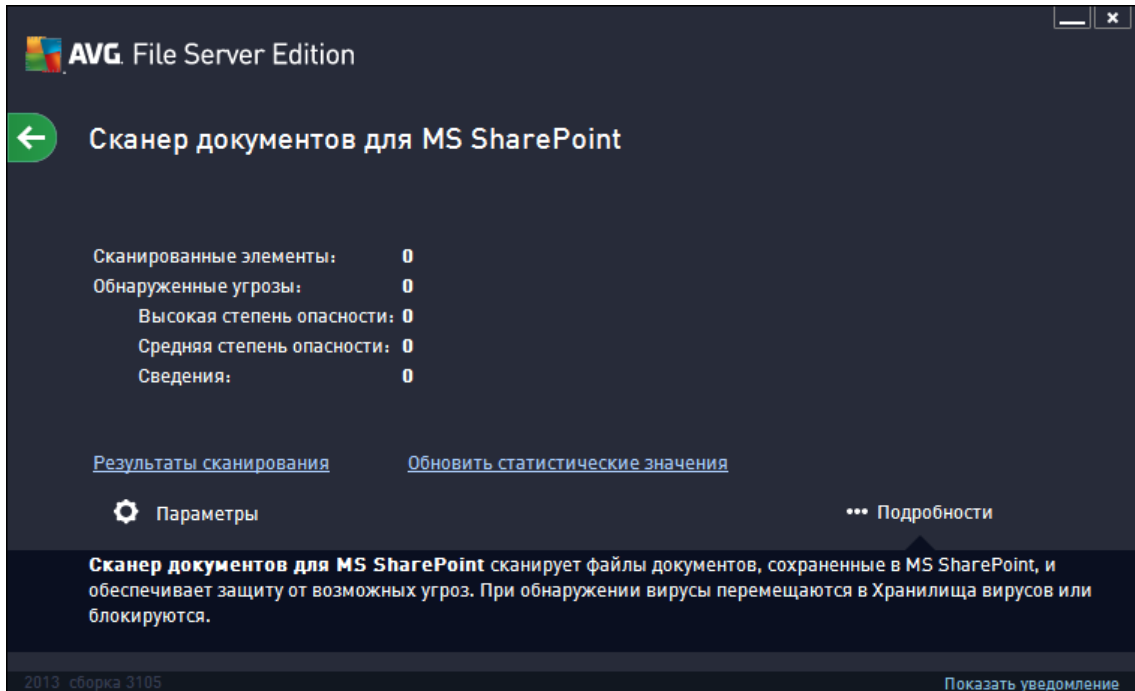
AVG. File Server Edition

Сканер документов для MS SharePoint

Сканированные элементы: 0
Обнаруженные угрозы: 0
Высокая степень опасности: 0
Средняя степень опасности: 0
Сведения: 0

Результаты сканирования Обновить статистические значения

Параметры

••• Подробности

**Сканер документов для MS SharePoint** сканирует файлы документов, сохраненные в MS SharePoint, и обеспечивает защиту от возможных угроз. При обнаружении вирусы перемещаются в Хранилища вирусов или блокируются.

2013 сборка 3105

Показать уведомление